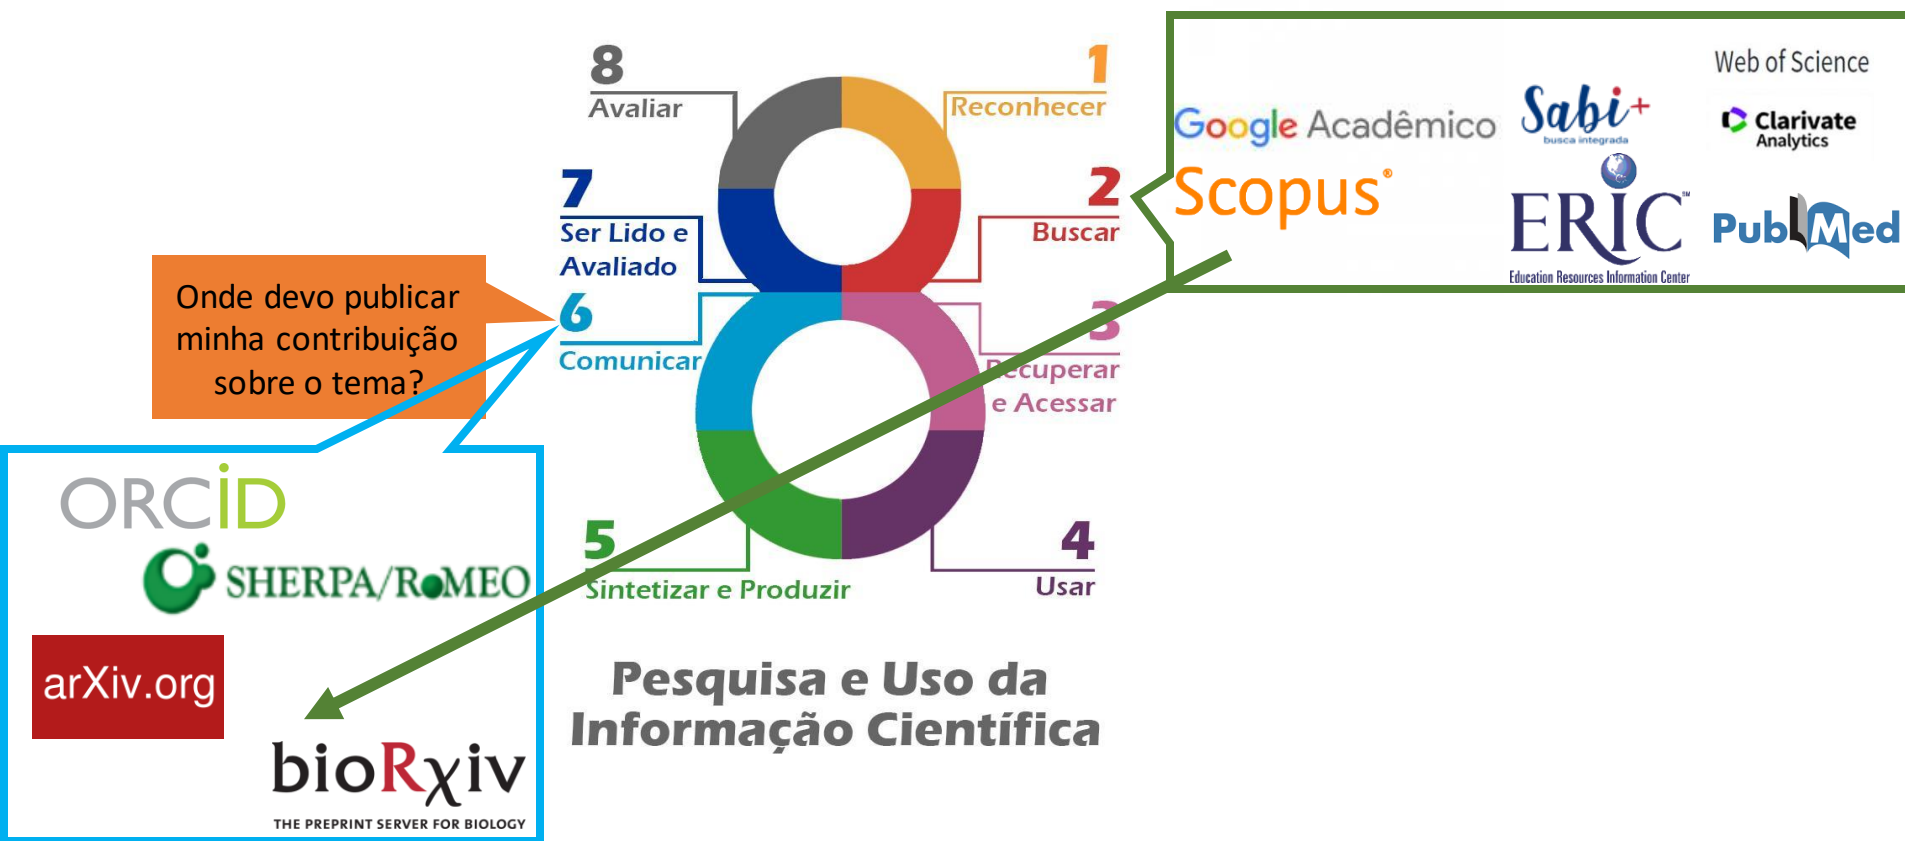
8
Avaliar

1
Reconhecer

7
Ser Lido e Avaliado

2
Buscar

Onde devo publicar minha contribuição sobre o tema?

6
Comunicar

3
Recuperar e Acessar

5
Sintetizar e Produzir

4
Usar

Pesquisa e Uso da Informação Científica

Google Acadêmico

Sabi+
busca integrada

Web of Science
Clarivate Analytics

Scopus®

ERIC™
Education Resources Information Center

PubMed

ORCID

SHERPA/RoMEO

arXiv.org

bioRχiv
THE PREPRINT SERVER FOR BIOLOGY